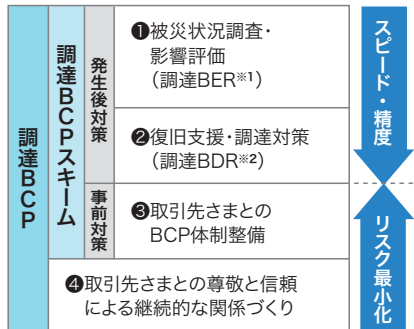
調達BCP

調達BCPスキーム

発生後対策

❶被災状況調査・影響評価（調達BER※1）

❷復旧支援・調達対策（調達BDR※2）

事前対策

❸取引先さまとのBCP体制整備

❹取引先さまとの尊敬と信頼による継続的な関係づくり

スピード・精度

リスク最小化